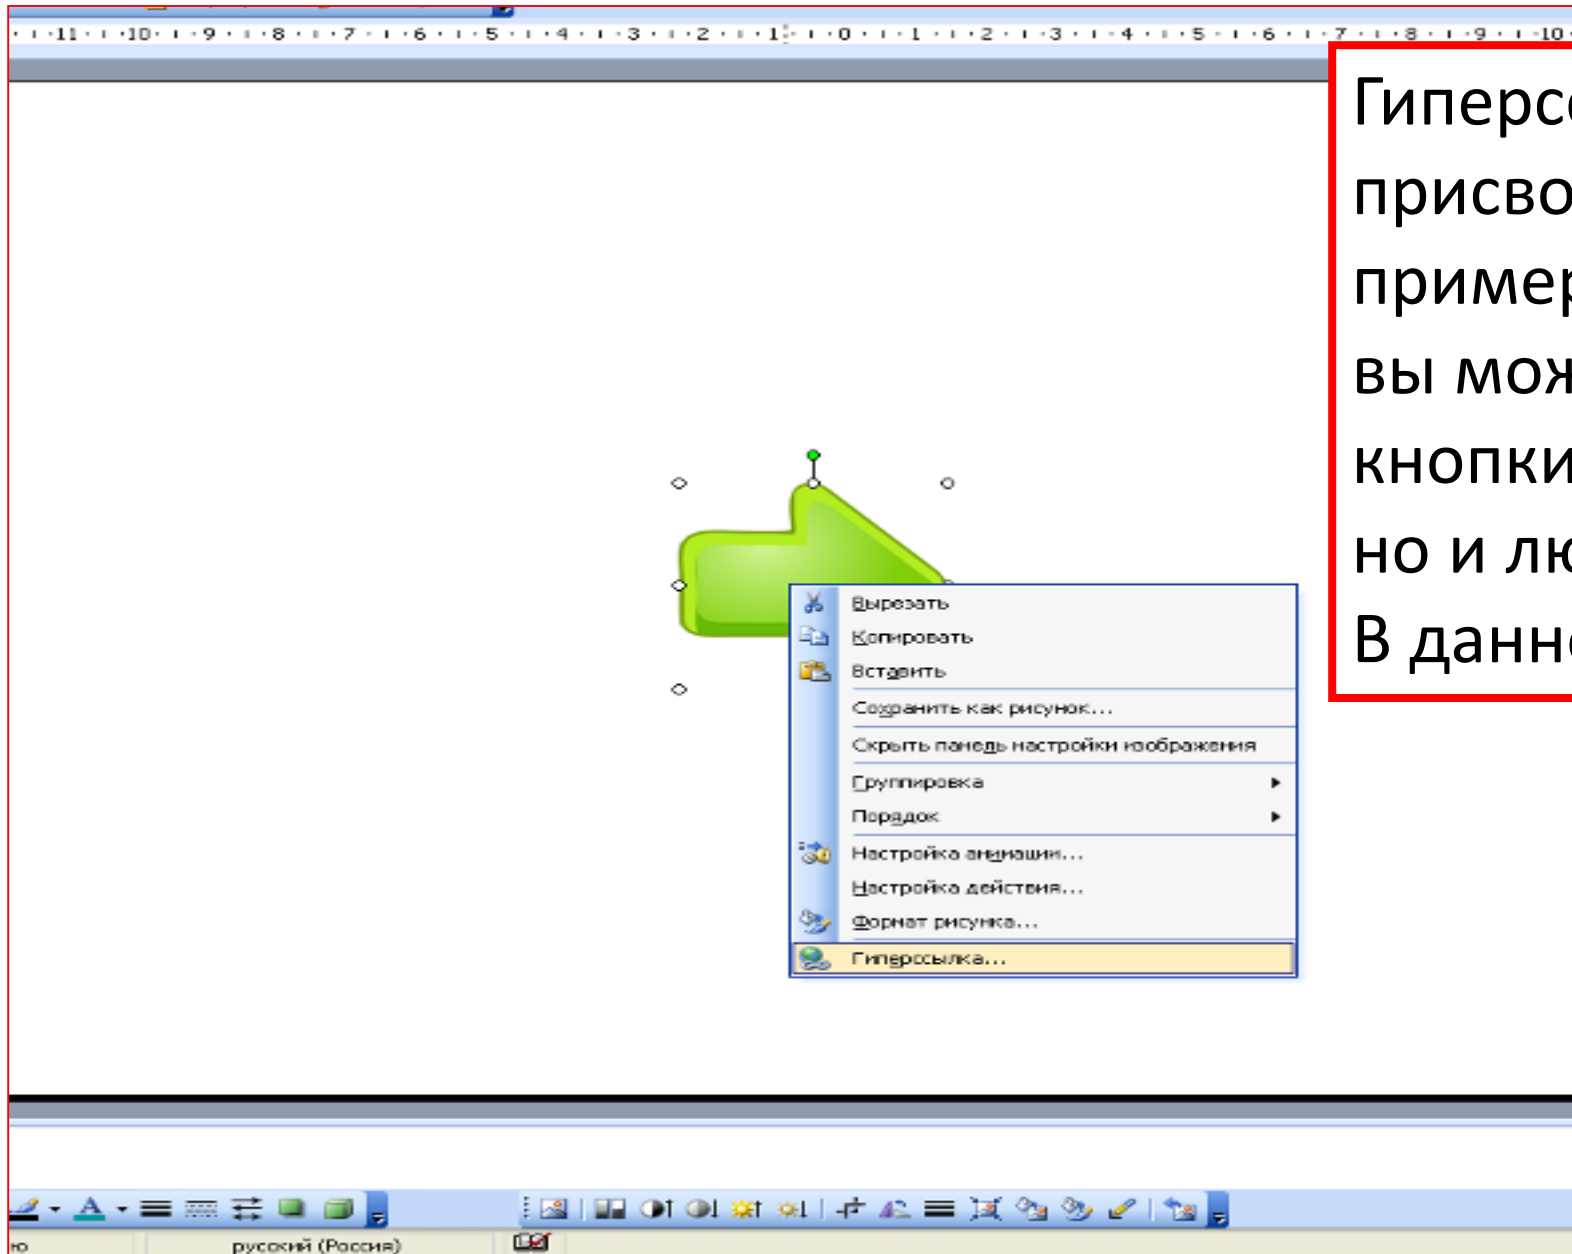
·11· ·10· ·9· ·8· ·7· ·6· ·5· ·4· ·3· ·2· ·1· ·0· ·1· ·2· ·3· ·4· ·5· ·6· ·7· ·8· ·9· ·10·

Гиперс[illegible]
присво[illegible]
пример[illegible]
вы мож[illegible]
кнопки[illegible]
но и лю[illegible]
В данн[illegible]

Вырезать
Копировать
Вставить
Сохранить как рисунок...
Скрыть панель настройки изображения
Группировка
Порядок
Настройка анимации...
Настройка действия...
Формат рисунка...
Гиперссылка...

ю
русский (Россия)